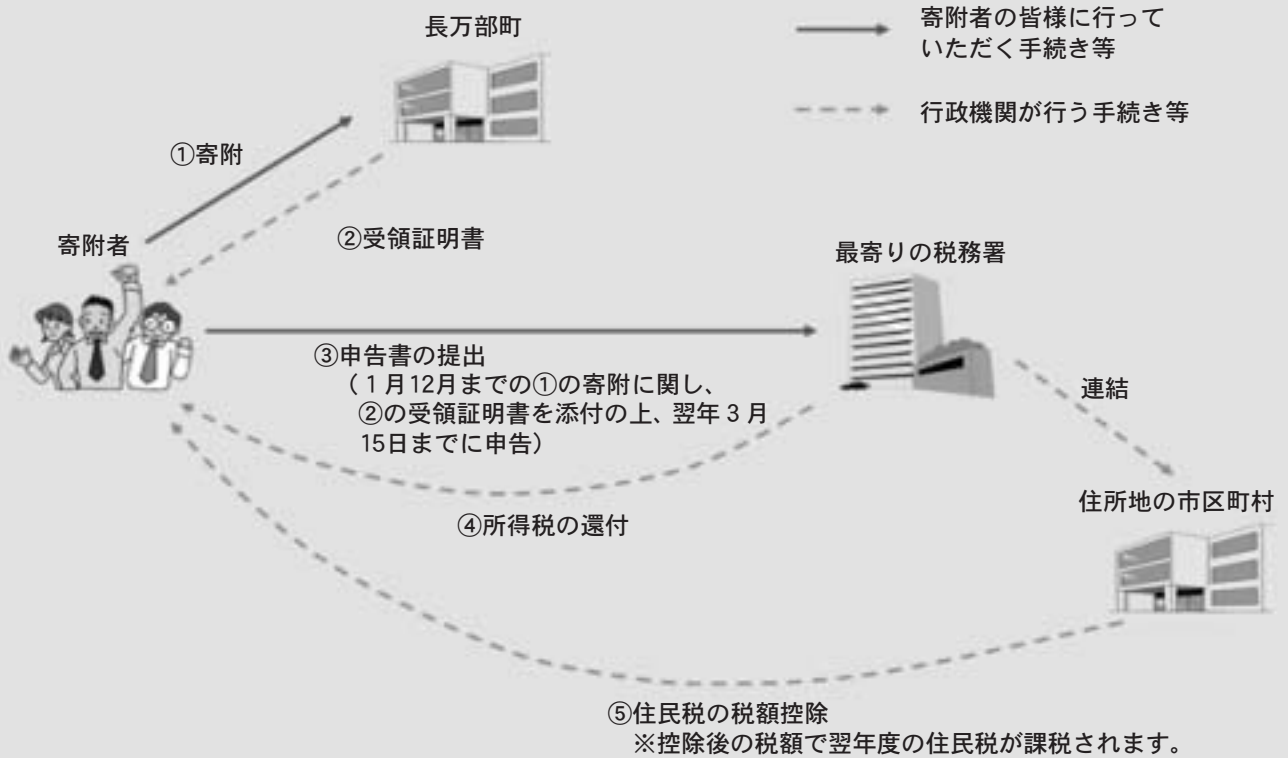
長万部町

寄附者の皆様に行っていただく手続き等

行政機関が行う手続き等

①寄附

②受領証明書

寄附者

最寄りの税務署

③申告書の提出
（１月12月までの①の寄附に関し、②の受領証明書を添付の上、翌年３月15日までに申告）

連結

④所得税の還付

住所地の市区町村

⑤住民税の税額控除
※控除後の税額で翌年度の住民税が課税されます。